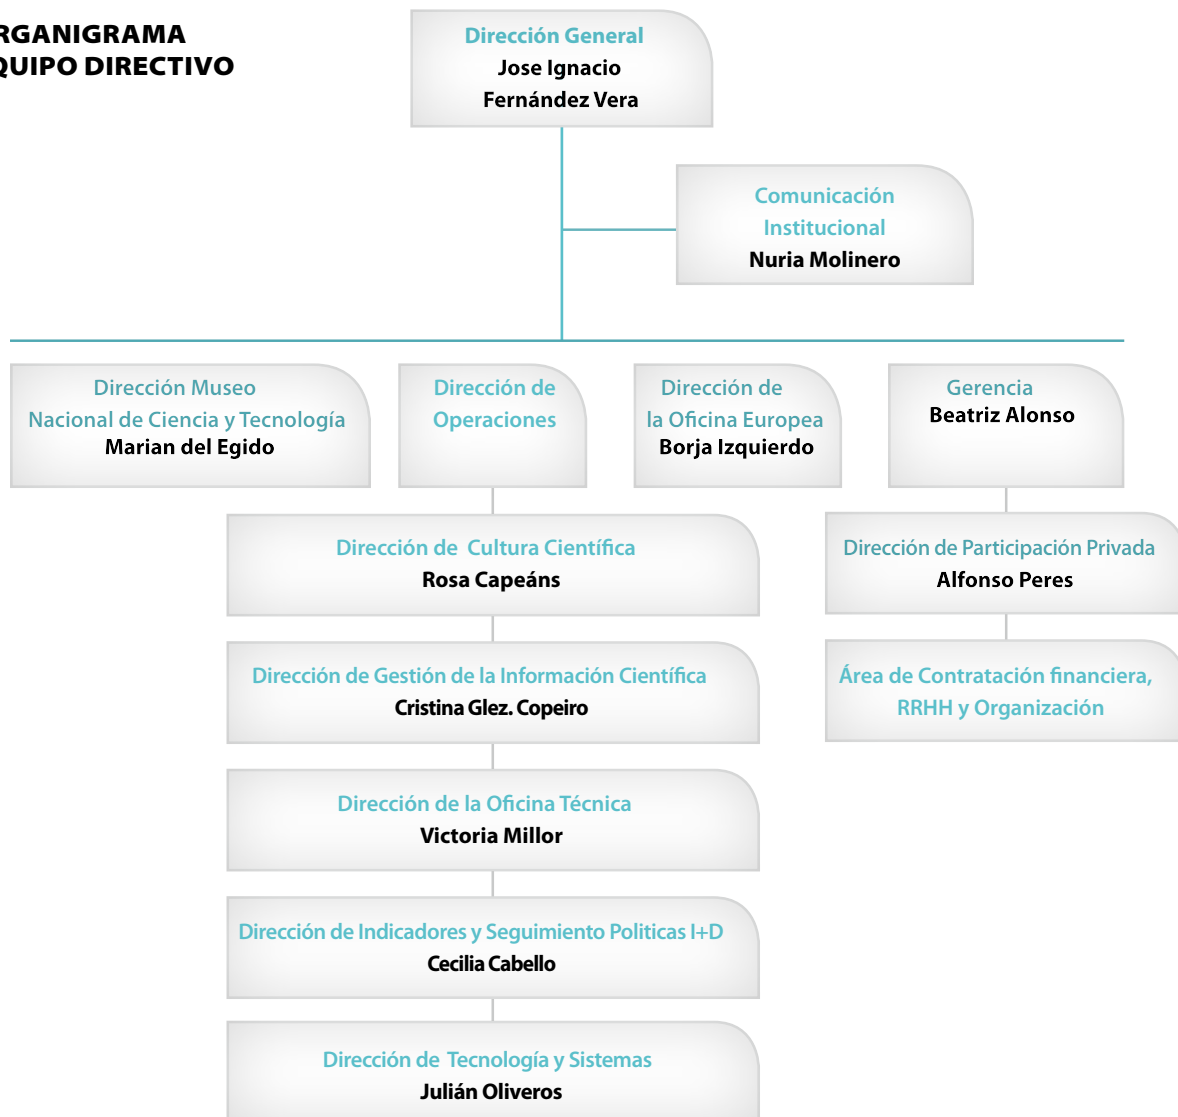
RGANIGRAMA
QUIPO DIRECTIVO

Dirección General
Jose Ignacio
Fernández Vera

Comunicación
Institucional
Nuria Molinero

Dirección Museo
Nacional de Ciencia y Tecnología
Marian del Egido

Dirección de
Operaciones

Dirección de
la Oficina Europea
Borja Izquierdo

Gerencia
Beatriz Alonso

Dirección de Cultura Científica
Rosa Capeáns

Dirección de Gestión de la Información Científica
Cristina Glez. Copeiro

Dirección de la Oficina Técnica
Victoria Millor

Dirección de Indicadores y Seguimiento Politicas I+D
Cecilia Cabello

Dirección de Tecnología y Sistemas
Julián Oliveros

Dirección de Participación Privada
Alfonso Peres

Área de Contratación financiera,
RRHH y Organización